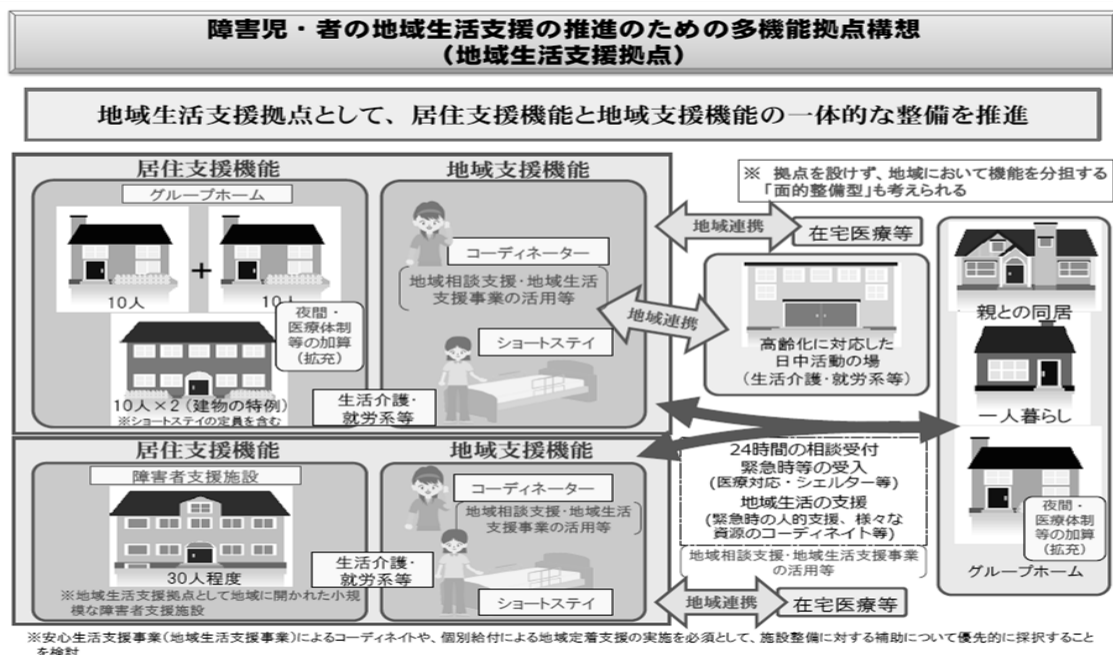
障害児・者の地域生活支援の推進のための多機能拠点構想
（地域生活支援拠点）

地域生活支援拠点として、居住支援機能と地域支援機能の一体的な整備を推進

居住支援機能

グループホーム

10人

10人

夜間・医療体制等の加算（拡充）

10人×２（建物の特例）
※ショートステイの定員を含む

地域支援機能

コーディネーター

地域相談支援・地域生活支援事業の活用等

ショートステイ

生活介護・就労系等

※ 拠点を設けず、地域において機能を分担する「面的整備型」も考えられる

地域連携

在宅医療等

地域連携

高齢化に対応した日中活動の場
（生活介護・就労系等）

親との同居

一人暮らし

夜間・医療体制等の加算（拡充）

グループホーム

居住支援機能

障害者支援施設

30人程度
※地域生活支援拠点として地域に開かれた小規模な障害者支援施設

地域支援機能

コーディネーター

地域相談支援・地域生活支援事業の活用等

生活介護・就労系等

ショートステイ

24時間の相談受付
緊急時等の受入
（医療対応・シェルター等）
地域生活の支援
（緊急時の人的支援、様々な資源のコーディネイト等）

地域相談支援・地域生活支援事業の活用等

地域連携

在宅医療等

※安心生活支援事業（地域生活支援事業）によるコーディネイトや、個別給付による地域定着支援の実施を必須として、施設整備に対する補助について優先的に採択することを検討